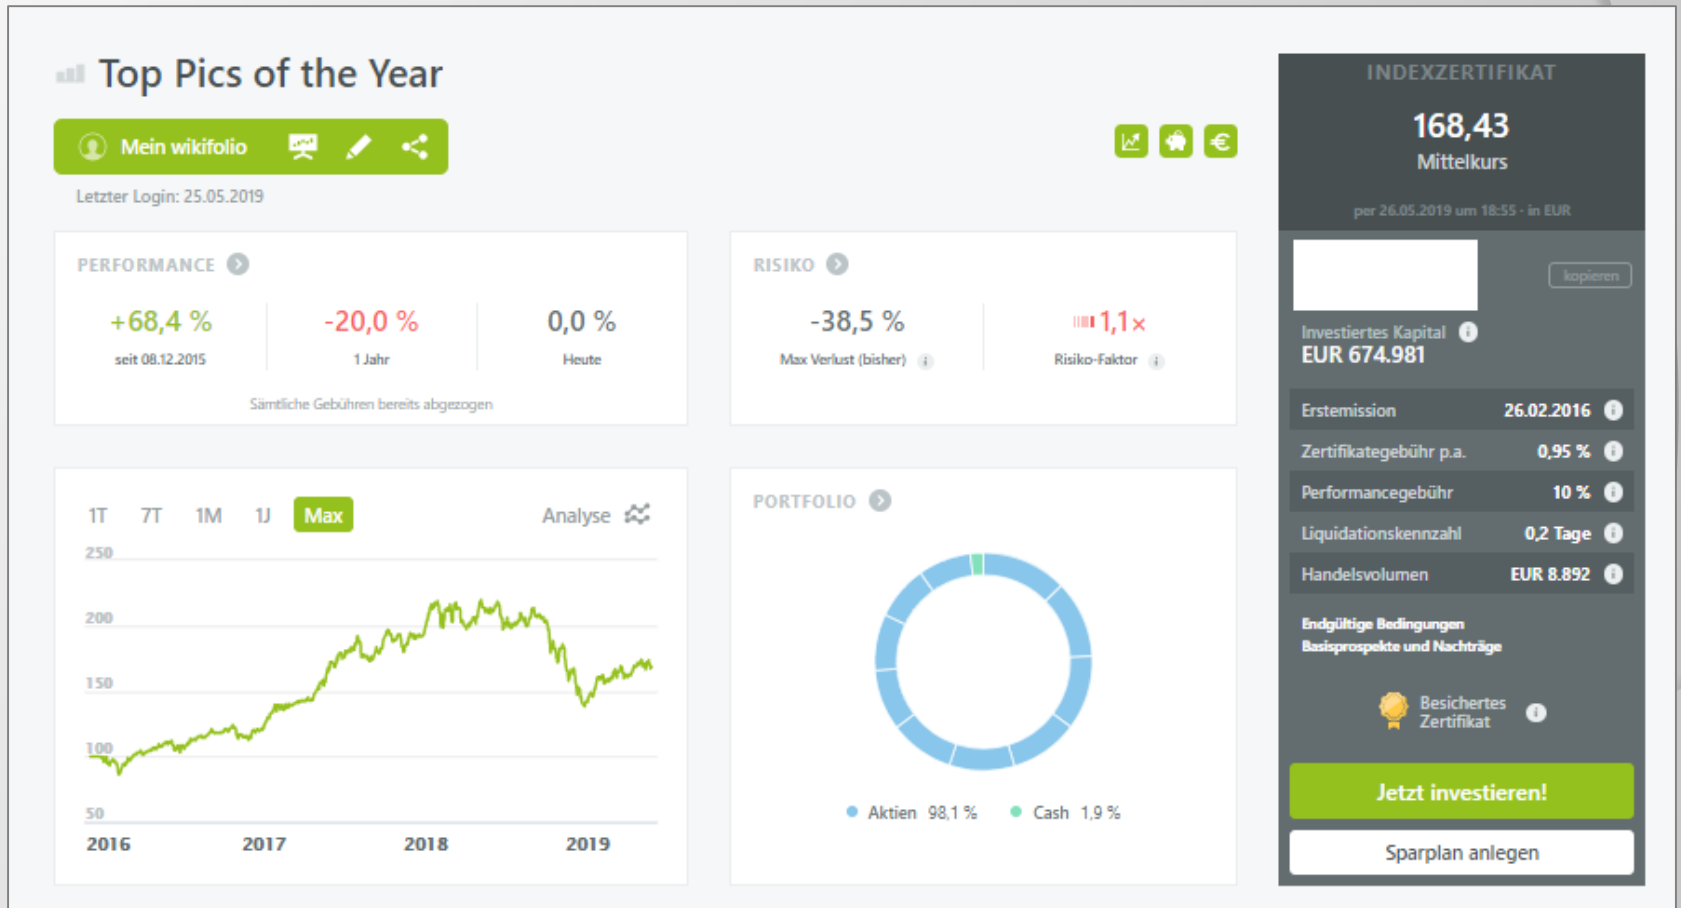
Top Pics of the Year

Mein wikifolio

Letzter Login: 25.05.2019

PERFORMANCE

+68,4 %
seit 08.12.2015

-20,0 %
1 Jahr

0,0 %
Heute

Sämtliche Gebühren bereits abgezogen

RISIKO

-38,5 %
Max Verlust (bisher)

1,1×
Risiko-Faktor

1T 7T 1M 1J Max Analyse

250
200
150
100
50

2016 2017 2018 2019

PORTFOLIO

Aktien 98,1 % Cash 1,9 %

INDEXZERTIFIKAT

168,43
Mittelkurs

per 26.05.2019 um 18:55 · in EUR

kopieren

Investiertes Kapital
EUR 674.981

| Ersteмission | 26.02.2016 |
|---|---|
| Zertifikategebühr p.a. | 0,95 % |
| Performancegebühr | 10 % |
| Liquidationskennzahl | 0,2 Tage |
| Handelsvolumen | EUR 8.892 |

Endgültige Bedingungen
Basisprospekte und Nachträge

Besichertes Zertifikat

Jetzt investieren!

Sparplan anlegen